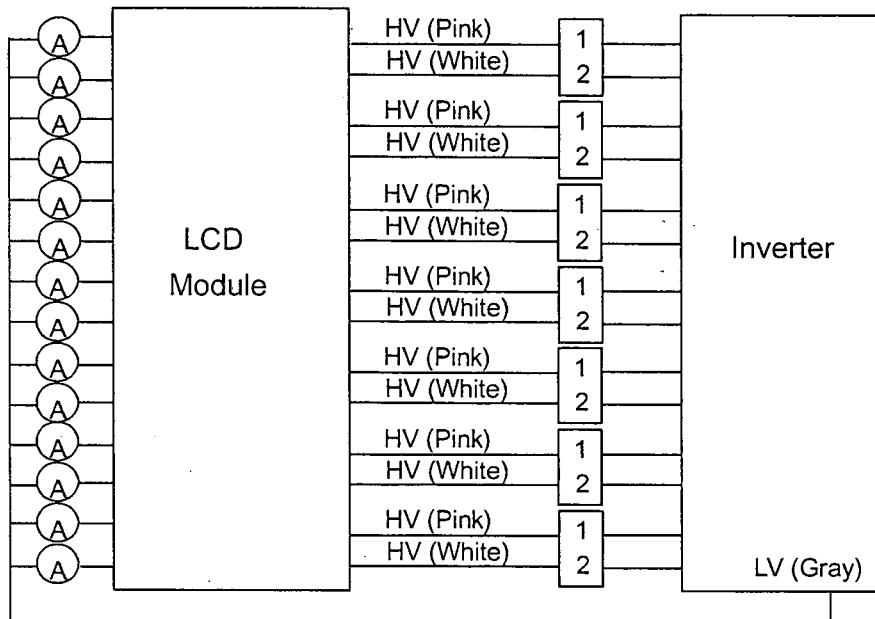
A
A
A
A
A
A
A
A
A
A
A
A
A
A

LCD Module

HV (Pink)
HV (White)
HV (Pink)
HV (White)
HV (Pink)
HV (White)
HV (Pink)
HV (White)
HV (Pink)
HV (White)
HV (Pink)
HV (White)
HV (Pink)
HV (White)

1
2
1
2
1
2
1
2
1
2
1
2
1
2

Inverter

LV (Gray)